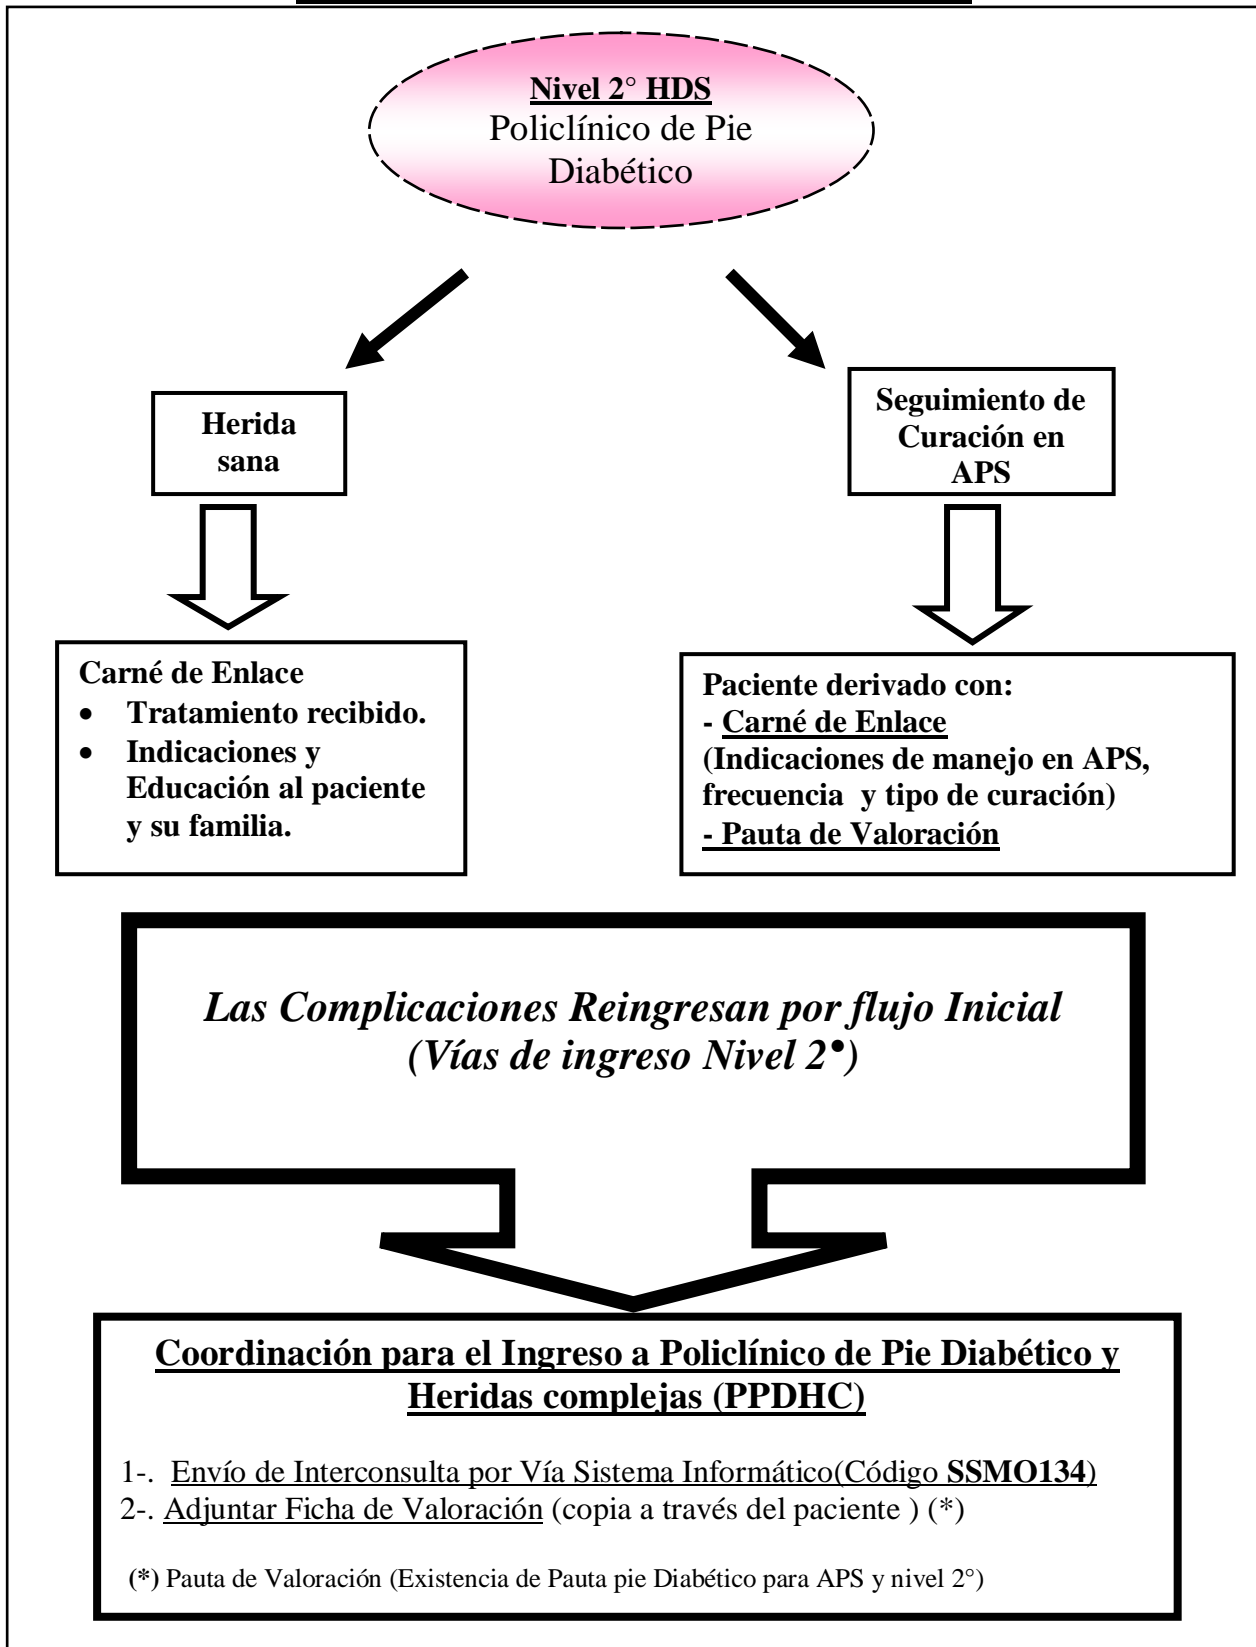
Nivel 2° HDS
Policlínico de Pie Diabético

Herida sana

Seguimiento de Curación en APS

Carné de Enlace
- Tratamiento recibido.
- Indicaciones y Educación al paciente y su familia.

Paciente derivado con:
- Carné de Enlace
(Indicaciones de manejo en APS, frecuencia y tipo de curación)
- Pauta de Valoración

*Las Complicaciones Reingresan por flujo Inicial (Vías de ingreso Nivel 2•)*

Coordinación para el Ingreso a Policlínico de Pie Diabético y Heridas complejas (PPDHC)

1-. Envío de Interconsulta por Vía Sistema Informático(Código SSMO134)
2-. Adjuntar Ficha de Valoración (copia a través del paciente ) (*)

(*) Pauta de Valoración (Existencia de Pauta pie Diabético para APS y nivel 2°)